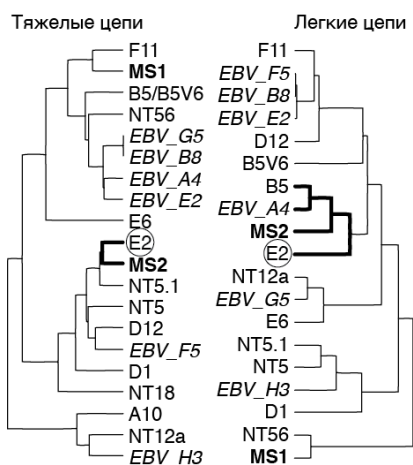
Тяжелые цепи

F11
MS1
B5/B5V6
NT56
EBV_G5
EBV_B8
EBV_A4
EBV_E2
E6
E2
MS2
NT5.1
NT5
D12
EBV_F5
D1
NT18
A10
NT12a
EBV_H3

Легкие цепи

F11
EBV_F5
EBV_B8
EBV_E2
D12
B5V6
B5
EBV_A4
MS2
E2
NT12a
EBV_G5
E6
NT5.1
NT5
EBV_H3
D1
NT56
MS1